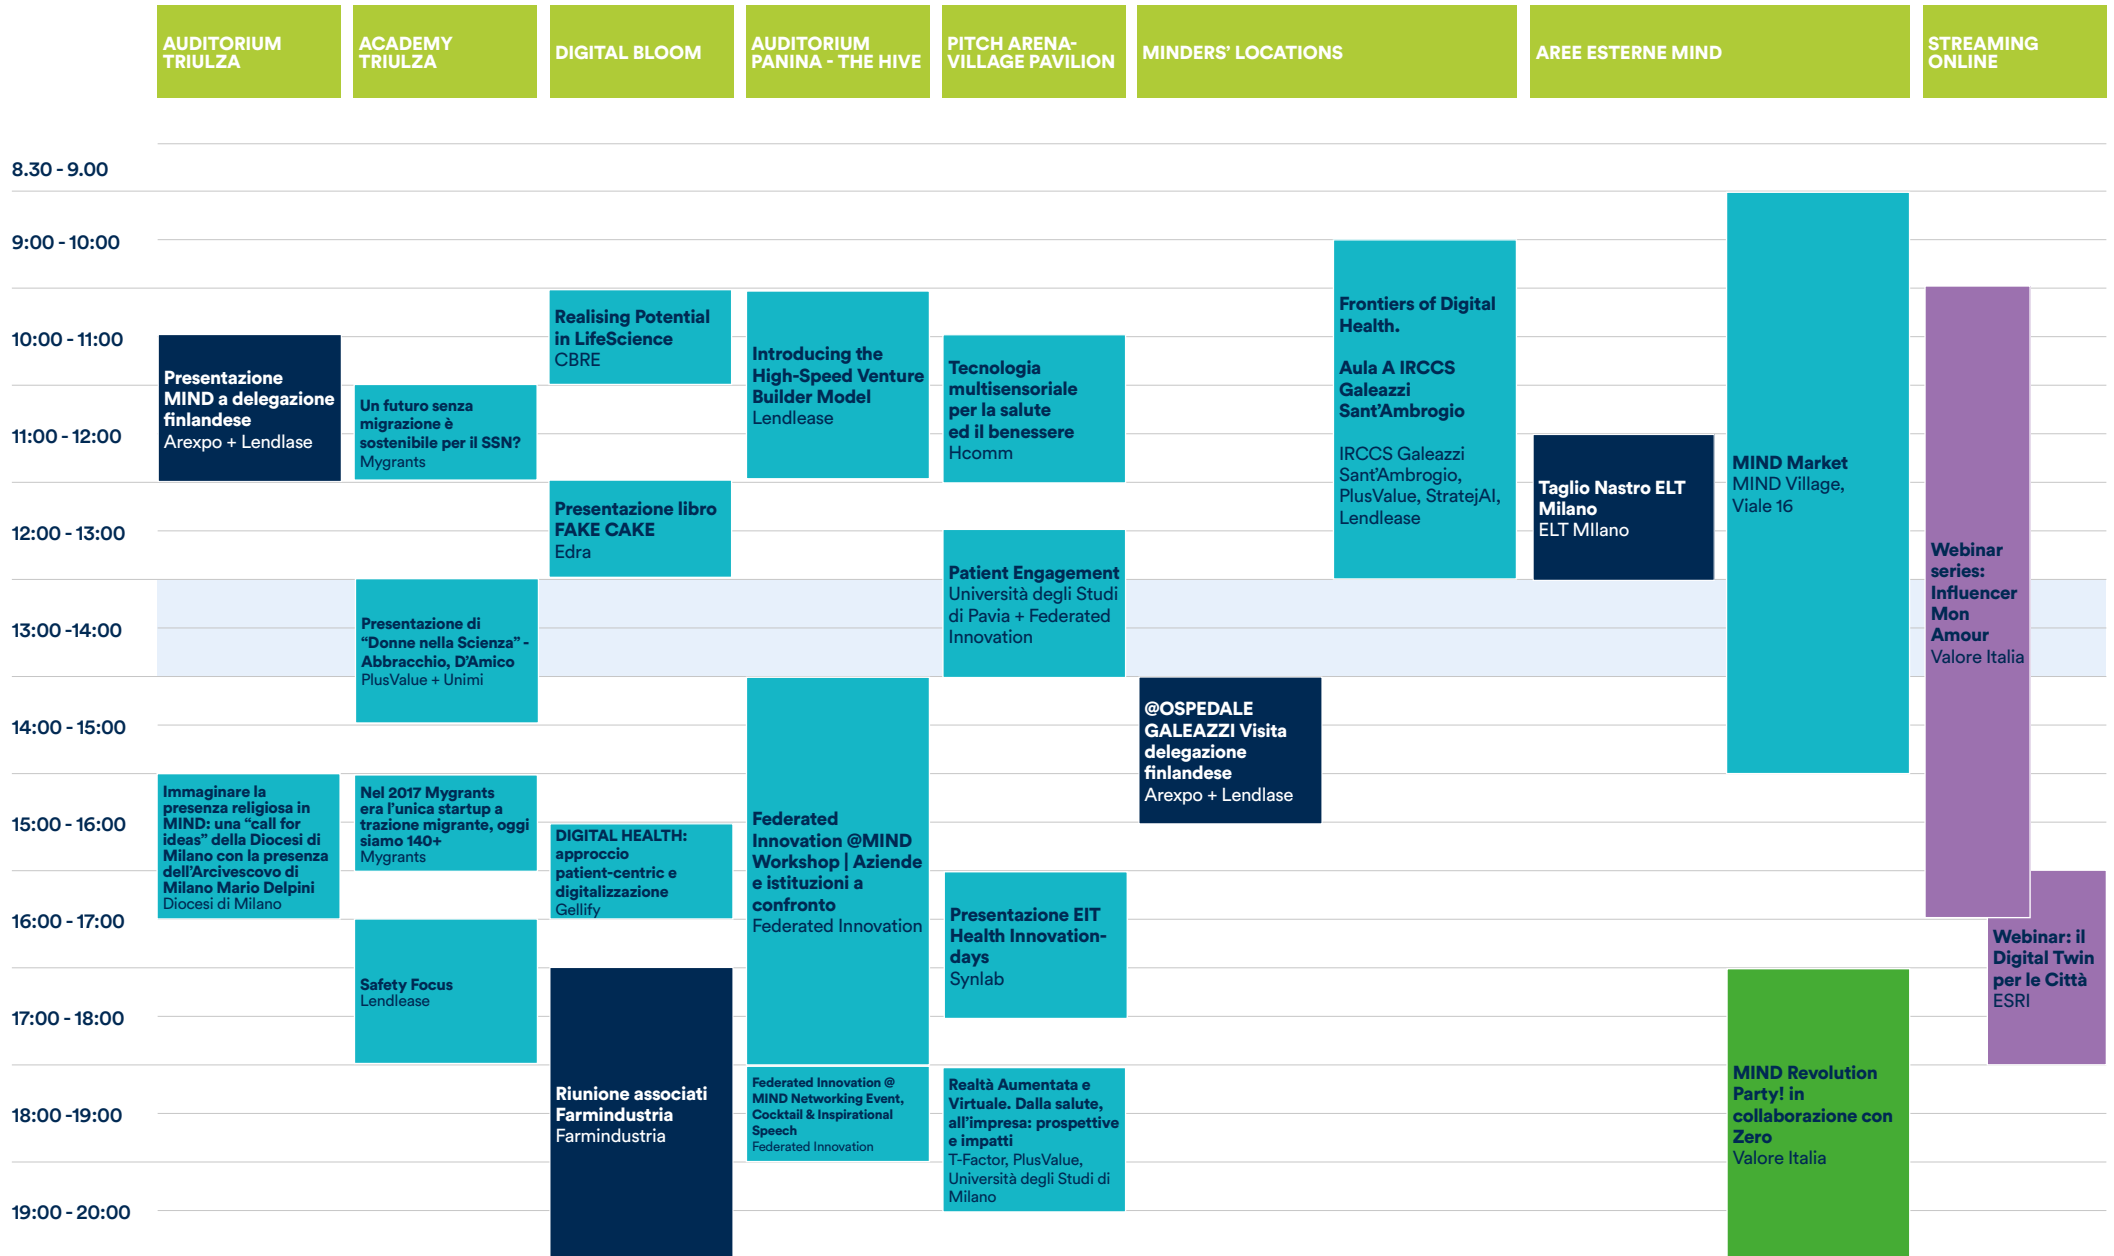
AUDITORIUM TRIULZA

ACADEMY TRIULZA

DIGITAL BLOOM

AUDITORIUM PANINA - THE HIVE

PITCH ARENA- VILLAGE PAVILION

MINDERS' LOCATIONS

AREE ESTERNE MIND

STREAMING ONLINE

8.30 - 9.00

9:00 - 10:00

10:00 - 11:00

11:00 - 12:00

12:00 - 13:00

13:00 -14:00

14:00 - 15:00

15:00 - 16:00

16:00 - 17:00

17:00 - 18:00

18:00 -19:00

19:00 - 20:00

Presentazione MIND a delegazione finlandese
Arexpo + Lendlase

Immaginare la presenza religiosa in MIND: una "call for ideas" della Diocesi di Milano con la presenza dell'Arcivescovo di Milano Mario Delpini
Diocesi di Milano

Un futuro senza migrazione è sostenibile per il SSN?
Mygrants

Presentazione di "Donne nella Scienza" - Abbracchio, D'Amico
PlusValue + Unimi

Nel 2017 Mygrants era l'unica startup a trazione migrante, oggi siamo 140+
Mygrants

Safety Focus
Lendlease

Realising Potential in LifeScience
CBRE

Presentazione libro FAKE CAKE
Edra

DIGITAL HEALTH: approccio patient-centric e digitalizzazione
Gellify

Riunione associati Farmindustria
Farmindustria

Introducing the High-Speed Venture Builder Model
Lendlease

Federated Innovation @MIND Workshop | Aziende e istituzioni a confronto
Federated Innovation

Federated Innovation @ MIND Networking Event, Cocktail & Inspirational Speech
Federated Innovation

Tecnologia multisensoriale per la salute ed il benessere
Hcomm

Patient Engagement
Università degli Studi di Pavia + Federated Innovation

Presentazione EIT Health Innovation-days
Synlab

Realtà Aumentata e Virtuale. Dalla salute, all'impresa: prospettive e impatti
T-Factor, PlusValue, Università degli Studi di Milano

@OSPEDALE GALEAZZI Visita delegazione finlandese
Arexpo + Lendlase

Frontiers of Digital Health.

Aula A IRCCS Galeazzi Sant'Ambrogio

IRCCS Galeazzi Sant'Ambrogio, PlusValue, StratejAI, Lendlease

Taglio Nastro ELT Milano
ELT MIlano

MIND Market
MIND Village, Viale 16

MIND Revolution Party! in collaborazione con Zero
Valore Italia

Webinar series: Influencer Mon Amour
Valore Italia

Webinar: il Digital Twin per le Città
ESRI